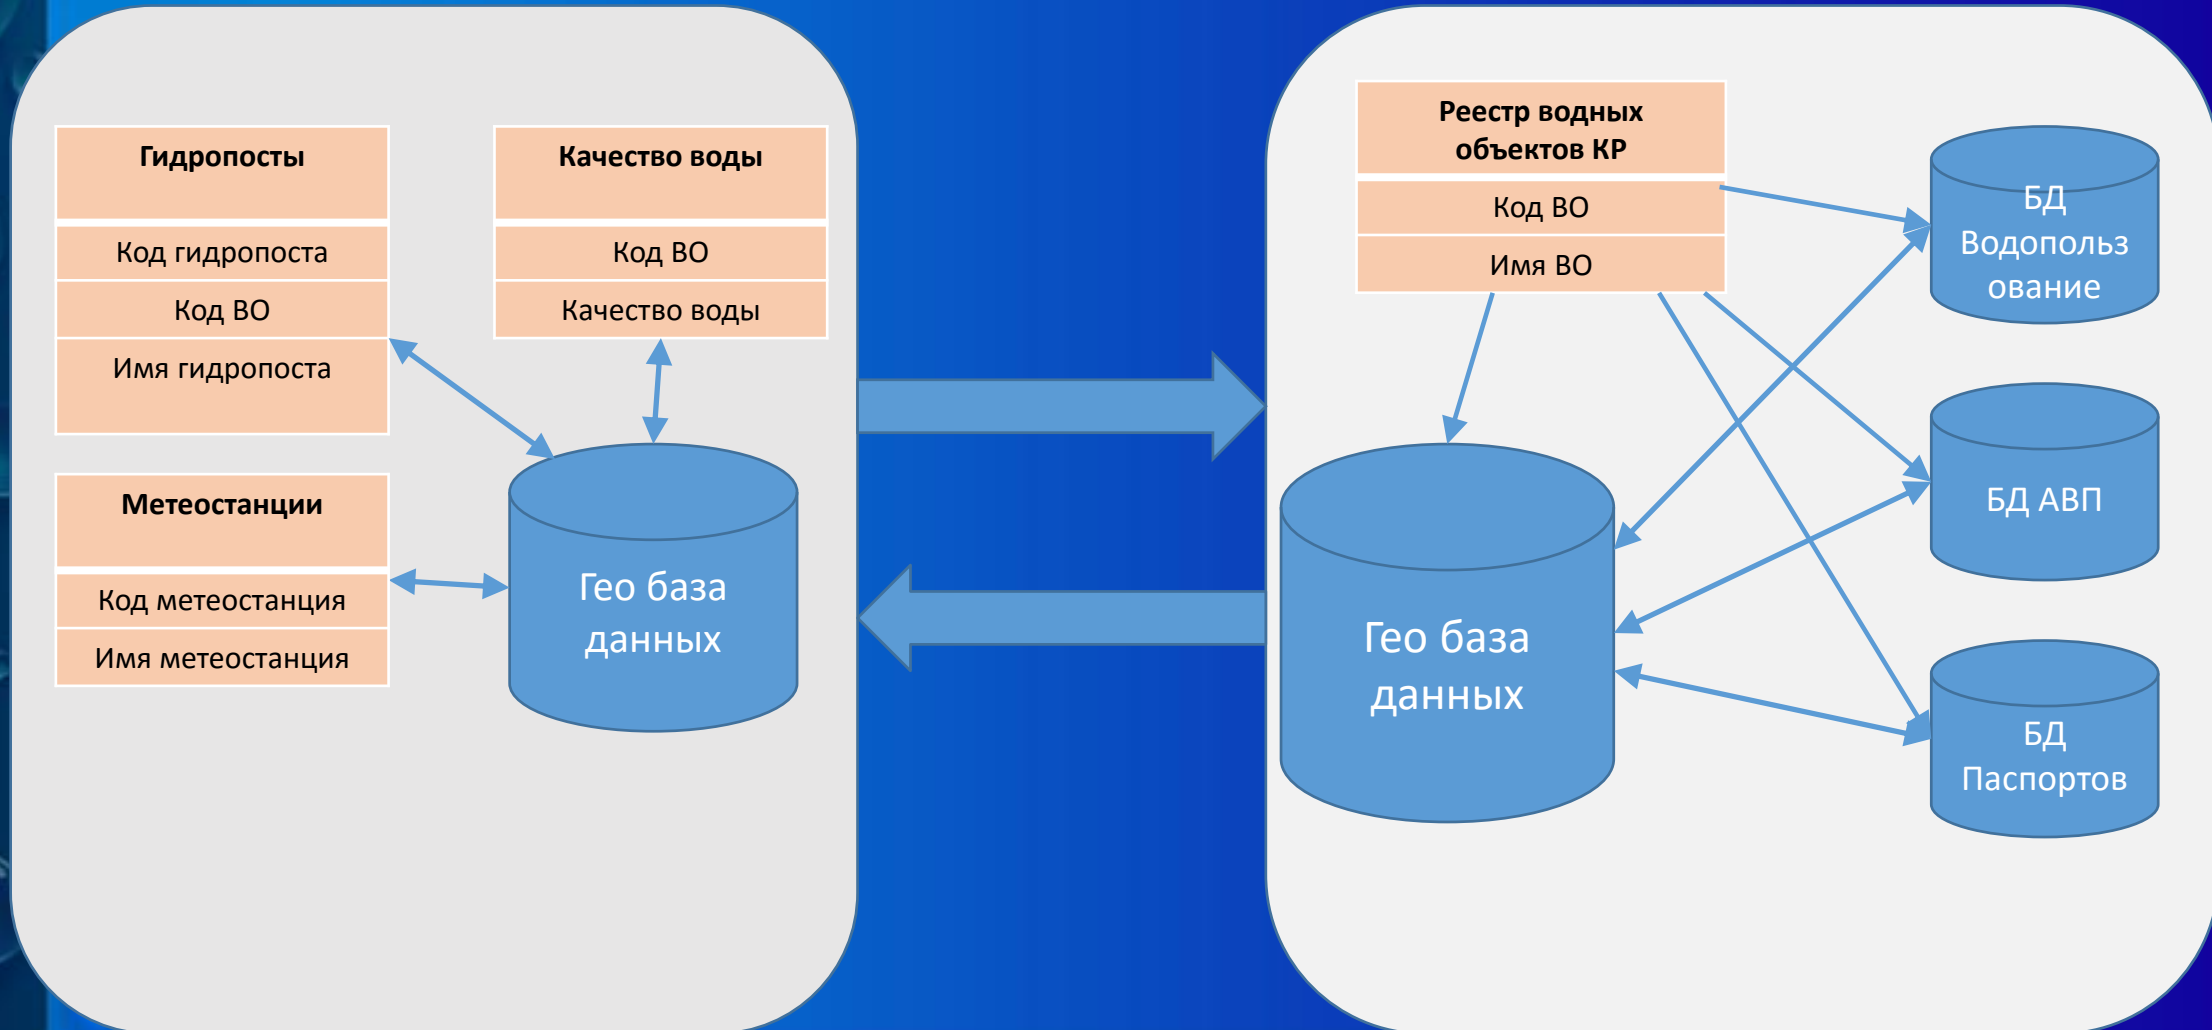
Гидропосты

Код гидропоста

Код ВО

Имя гидропоста

Качество воды

Код ВО

Качество воды

Метеостанции

Код метеостанция

Имя метеостанция

Гео база данных

Реестр водных объектов КР

Код ВО

Имя ВО

БД Водопольз ование

БД АВП

БД Паспортов

Гео база данных